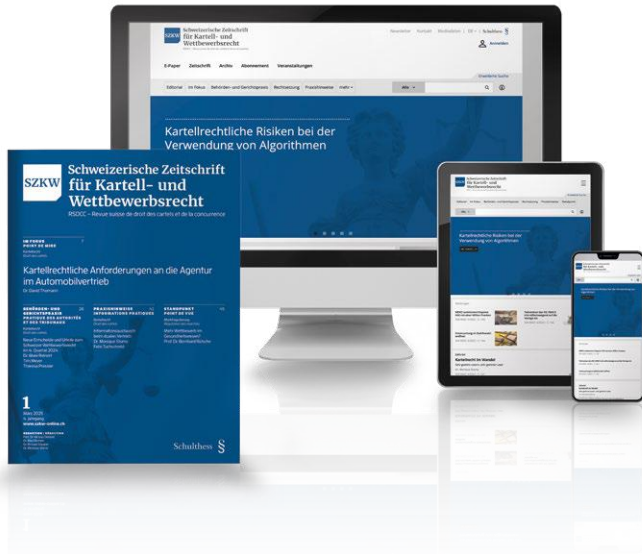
SZKW Schweizerische Zeitschrift für Kartell- und Wettbewerbsrecht

Anmelden

E-Paper Zeitschrift Archiv Abonnement Veranstaltungen

Editorial Im Fokus Behörden- und Gerichtspraxis Rechtsetzung Praxishinweise mehr

Alle

Kartellrechtliche Risiken bei der Verwendung von Algorithmen

SZKW Schweizerische Zeitschrift für Kartell- und Wettbewerbsrecht

RSDCC – Revue suisse de droit des cartels et de la concurrence

IM FOKUS
POINT DE MIRE

Kartellrechtliche Anforderungen an die Agentur im Automobilvertrieb

BEHÖRDEN- UND GERICHTSPRAXIS

PRAXISHINWEISE

STANDPUNKT

1

www.szkw-online.ch

Schulthess §

Kartellrechtliche Risiken bei der Verwendung von Algorithmen

Kartellrecht im Wandel